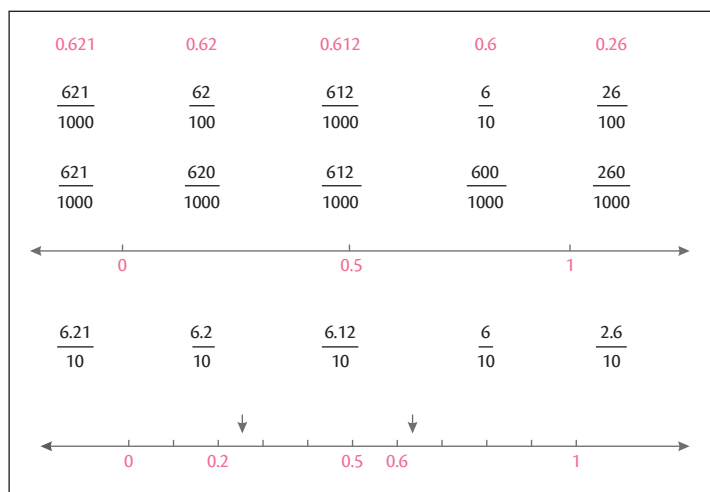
0.621 0.62 0.612 0.6 0.26

$\frac{621}{1000}$ $\frac{62}{100}$ $\frac{612}{1000}$ $\frac{6}{10}$ $\frac{26}{100}$

$\frac{621}{1000}$ $\frac{620}{1000}$ $\frac{612}{1000}$ $\frac{600}{1000}$ $\frac{260}{1000}$

0 0.5 1

$\frac{6.21}{10}$ $\frac{6.2}{10}$ $\frac{6.12}{10}$ $\frac{6}{10}$ $\frac{2.6}{10}$

0 0.2 0.5 0.6 1